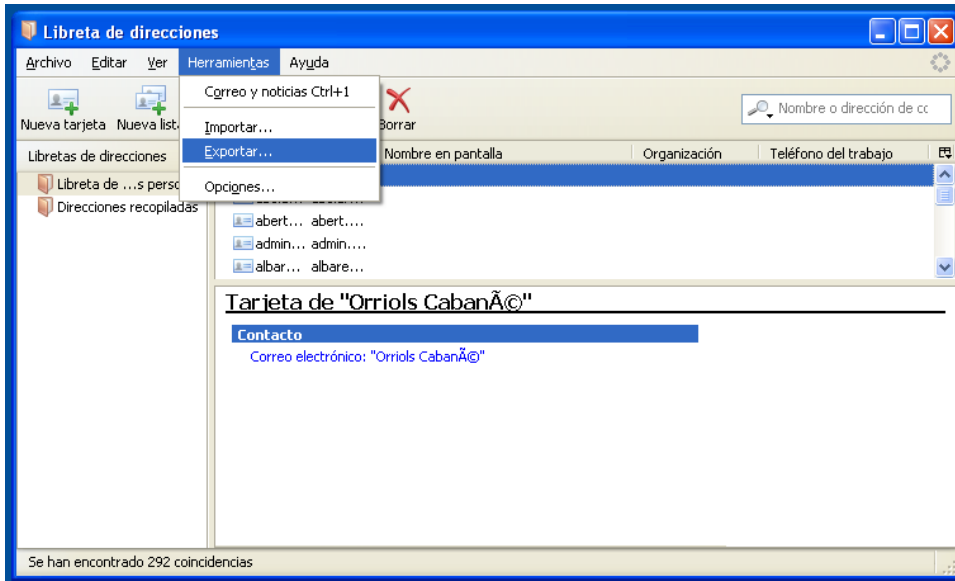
Libreta de direcciones

Archivo Editar Ver Herramientas Ayuda

Correo y noticias Ctrl+1
Importar...
Exportar...
Opciones...

Nueva tarjeta Nueva lista Borrar

Nombre o dirección de cc

Libretas de direcciones
Libreta de ...s perso
Direcciones recopiladas

Nombre en pantalla | Organización | Teléfono del trabajo

abert... abert....
admin... admin....
albar... albare...

Tarjeta de "Orriols CabanÃ©"

Contacto
Correo electrónico: "Orriols CabanÃ©"

Se han encontrado 292 coincidencias